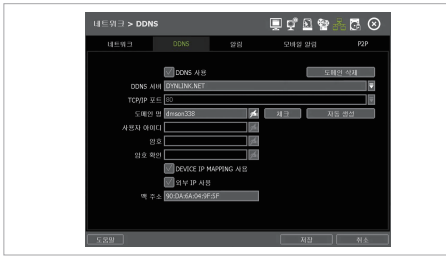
네트워크 > DDNS

네트워크 DDNS 알림 모바일 알림 P2P

DDNS 사용
도메인 삭제
DDNS 서버 DYNLINK.NET
TCP/IP 포트 80
도메인 명 dmson338
체크
자동 생성
사용자 아이디
암호
암호 확인
DEVICE IP MAPPING 사용
외부 IP 사용
맥 주소 00:DA:6A:04:5F:5F

도움말
저장
취소